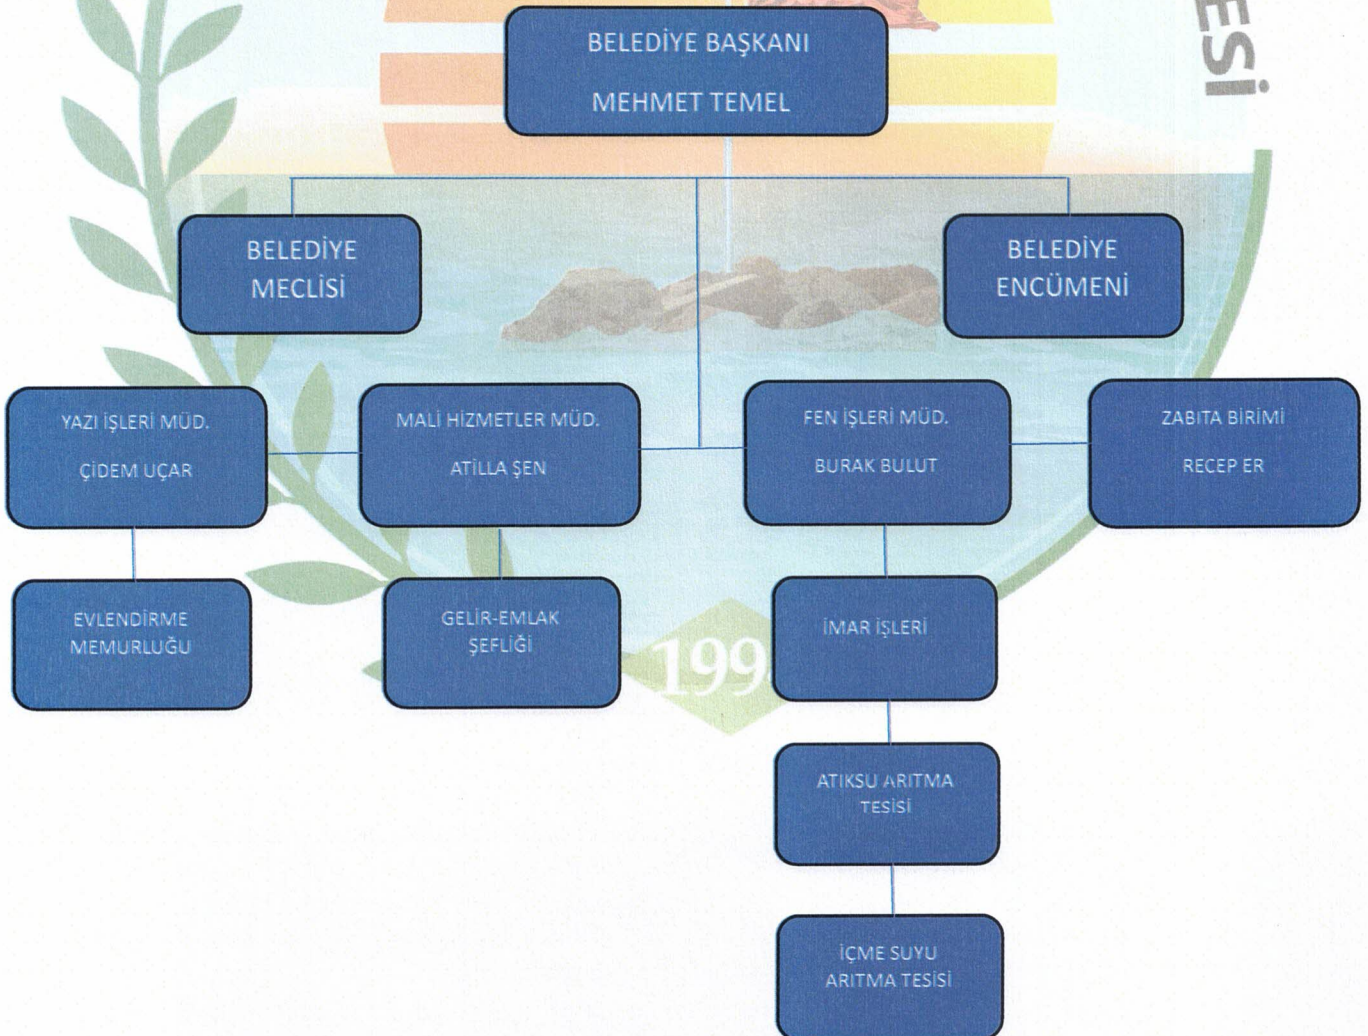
ESİ

BELEDİYE BAŞKANI
MEHMET TEMEL

BELEDİYE MECLİSİ

BELEDİYE ENCÜMENİ

YAZI İŞLERİ MÜD.
ÇİDEM UÇAR

MALİ HİZMETLER MÜD.
ATİLLA ŞEN

FEN İŞLERİ MÜD.
BURAK BULUT

ZABITA BİRİMİ
RECEP ER

EVLENDİRME MEMURLUĞU

GELİR-EMLAK ŞEFLİĞİ

İMAR İŞLERİ

199

ATIKSU ARITMA TESİSİ

İÇME SUYU ARITMA TESİSİ